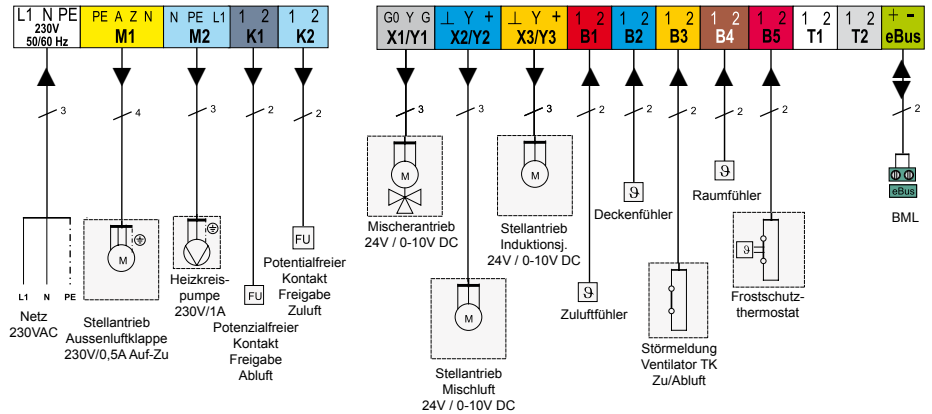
L1 N PE 230V 50/60 Hz

PE A Z N M1

N PE L1 M2

1 2 K1

1 2 K2

G0 Y G X1/Y1

⊥ Y + X2/Y2

⊥ Y + X3/Y3

1 2 B1

1 2 B2

1 2 B3

1 2 B4

1 2 B5

1 2 T1

1 2 T2

+ - eBus

3

4

3

2

2

3

3

3

2

2

2

2

2

2

M

M

M

M

M

ϑ

ϑ

ϑ

ϑ

FU

FU

eBus

L1 N PE

Netz 230VAC

Stellantrieb Aussenluftklappe 230V/0,5A Auf-Zu

Heizkreispumpe 230V/1A

Potenzialfreier Kontakt Freigabe Abluft

Potentialfreier Kontakt Freigabe Zuluft

Mischerantrieb 24V / 0-10V DC

Stellantrieb Mischluft 24V / 0-10V DC

Stellantrieb Induktionsj. 24V / 0-10V DC

Zuluftfühler

Deckenfühler

Störmeldung Ventilator TK Zu/Abluft

Raumfühler

Frostschutzthermostat

BML